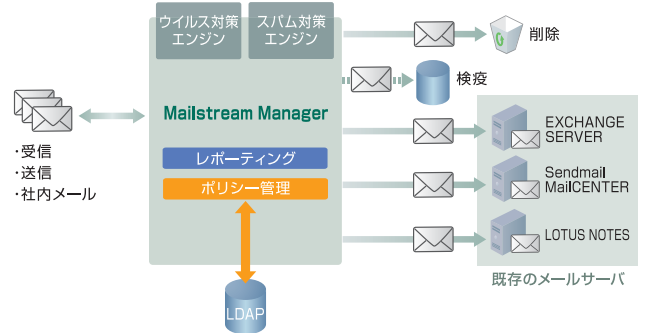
ウイルス対策エンジン

スパム対策エンジン

削除

検疫

・受信
・送信
・社内メール

Mailstream Manager

レポーティング

ポリシー管理

LDAP

EXCHANGE SERVER

Sendmail MailCENTER

LOTUS NOTES

既存のメールサーバ